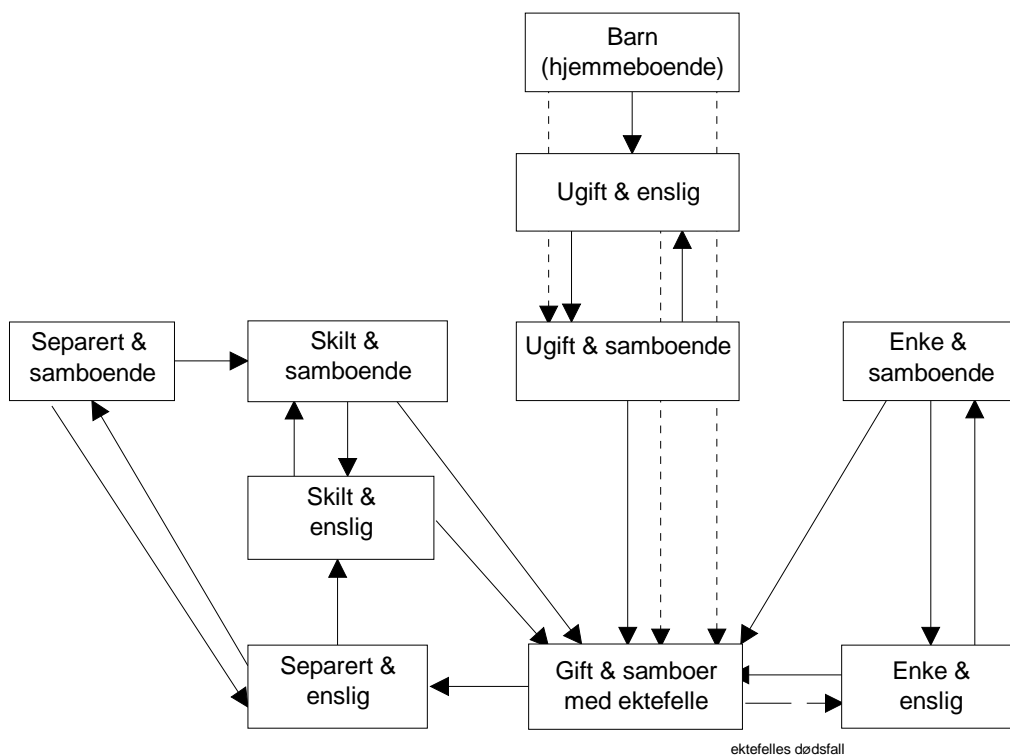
Barn (hjemmeboende)

Ugift & enslig

Separert & samboende

Skilt & samboende

Ugift & samboende

Enke & samboende

Skilt & enslig

Separert & enslig

Gift & samboer med ektefelle

Enke & enslig

ektefelles dødsfall